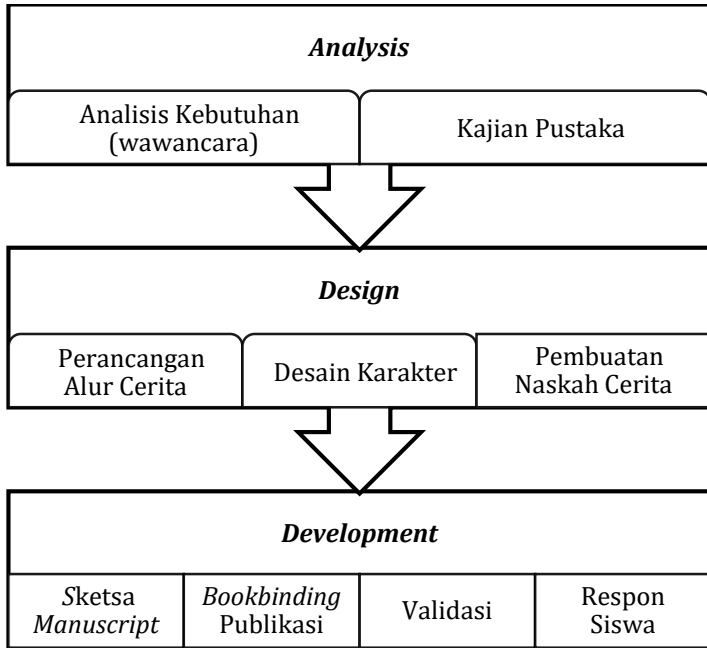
Analysis

Analisis Kebutuhan (wawancara)

Kajian Pustaka

Design

Perancangan Alur Cerita

Desain Karakter

Pembuatan Naskah Cerita

Development

Sketsa Manuscript

Bookbinding Publikasi

Validasi

Respon Siswa